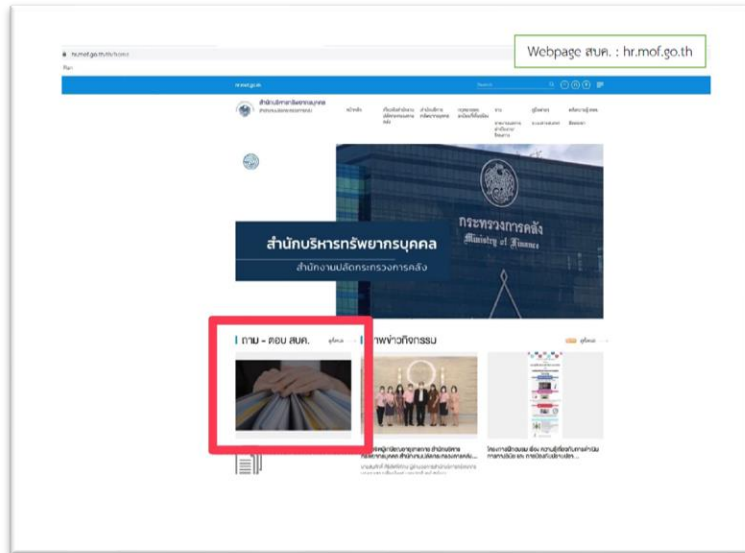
Webpage สบค. : hr.mof.go.th

hr.mof.go.th/th/home

mof.go.th

Search

สำนักบริหารทรัพยากรบุคคล

สำนักงานปลัดกระทรวงการคลัง

หน้าหลัก

กระทรวงการคลัง

Ministry of Finance

สำนักบริหารทรัพยากรบุคคล

สำนักงานปลัดกระทรวงการคลัง

ถาม - ตอบ สบค.

ดูทั้งหมด

ภาพข่าวกิจกรรม

ดูทั้งหมด

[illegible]

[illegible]